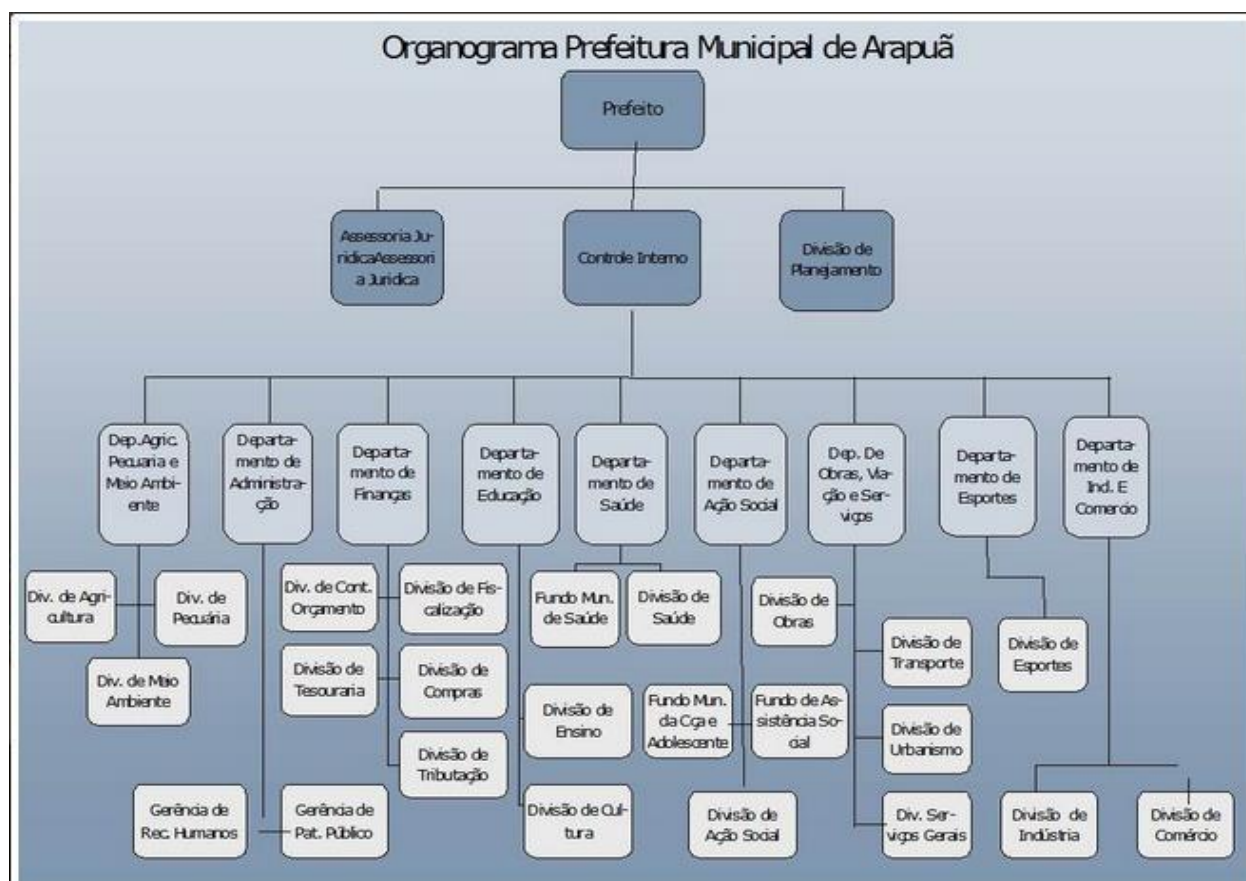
Organograma Prefeitura Municipal de Arapuã

Prefeito

Assessoria JuridicaAssessoria Juridica

Controle Interno

Divisão de Planejamento

Dep.Agric. Pecuaria e Maio Ambiente

Departamento de Administração

Departamento de Finanças

Departamento de Educação

Departamento de Saúde

Departamento de Ação Social

Dep. De Obras, Viação e Serviços

Departamento de Esportes

Departamento de Ind. E Comercio

Div. de Agricultura

Div. de Pecuária

Div. de Maio Ambiente

Div. de Cont. Orçamento

Divisão de Fiscalização

Divisão de Tesouraria

Divisão de Compras

Divisão de Tributação

Divisão de Ensino

Divisão de Cultura

Fundo Mun. de Saúde

Divisão de Saúde

Fundo Mun. da Cça e Adolescente

Fundo de Assistência Social

Divisão de Ação Social

Divisão de Obras

Divisão de Transporte

Divisão de Urbanismo

Div. Serviços Gerais

Divisão de Esportes

Divisão de Indústria

Divisão de Comércio

Gerência de Rec. Humanos

Gerência de Pat. Público